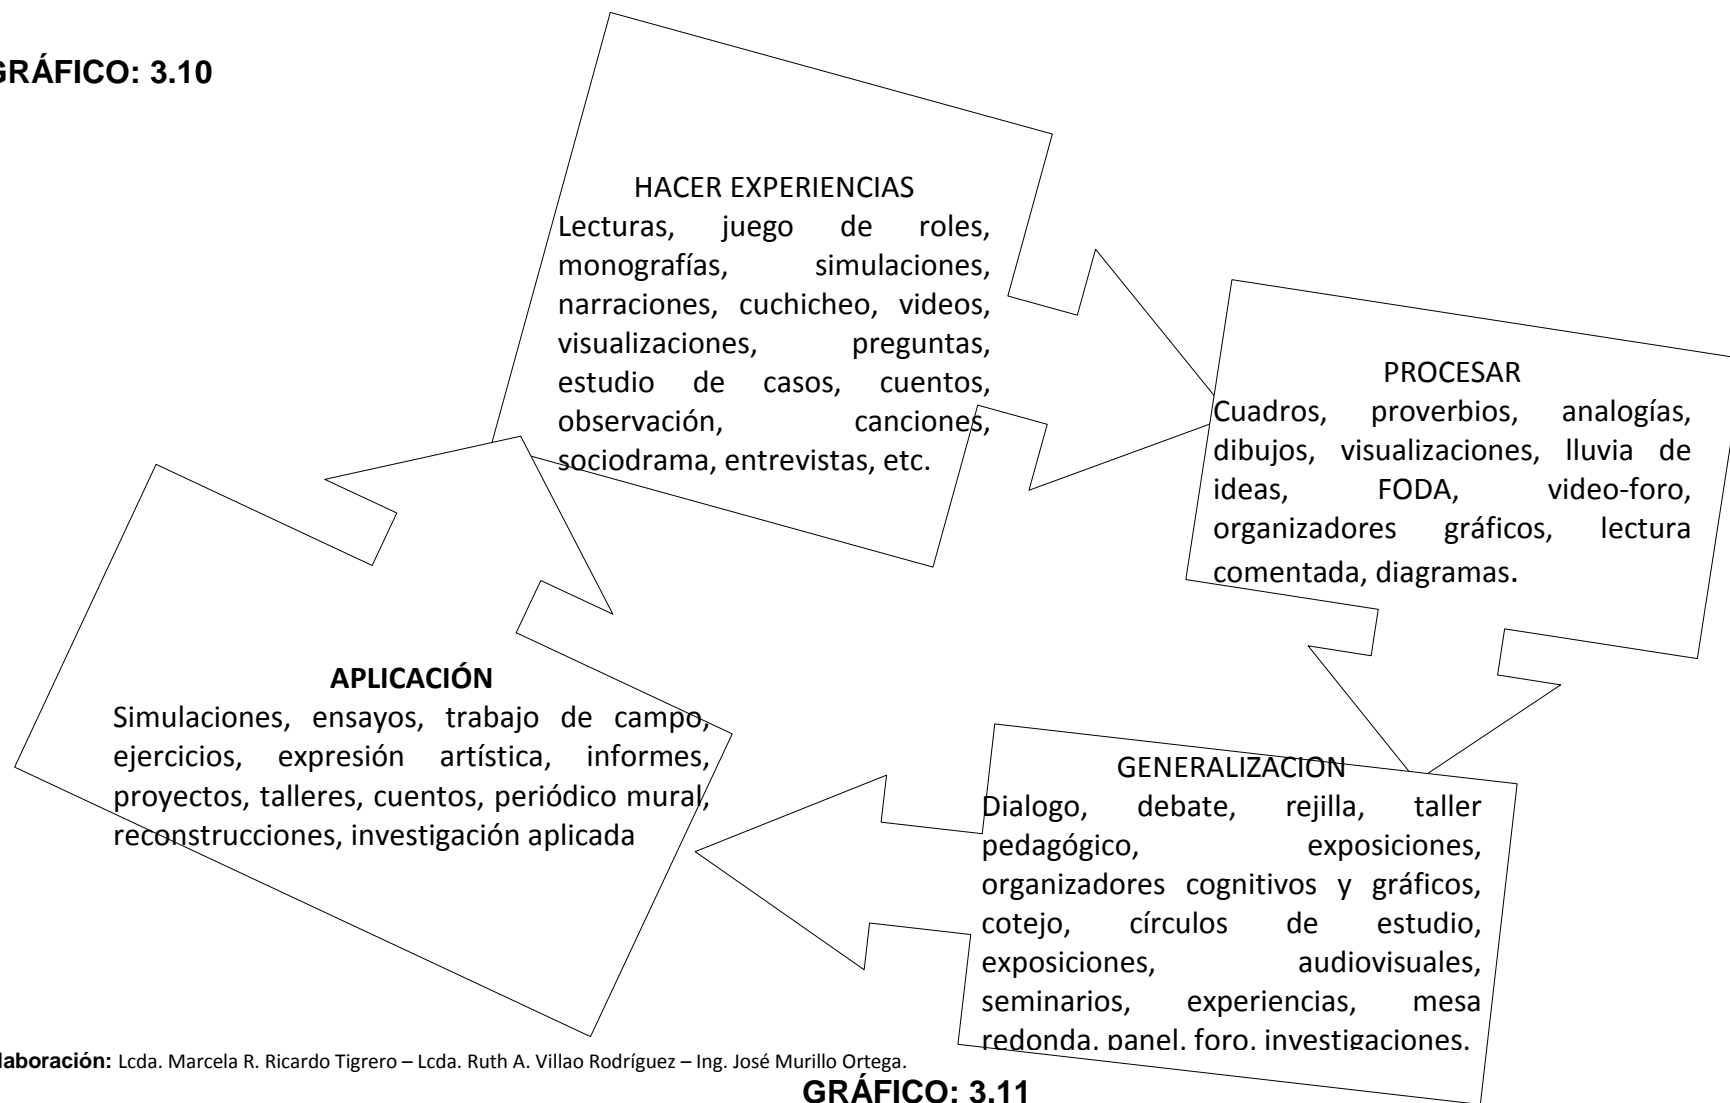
GRÁFICO: 3.10

HACER EXPERIENCIAS
Lecturas, juego de roles, monografías, simulaciones, narraciones, cuchicheo, videos, visualizaciones, preguntas, estudio de casos, cuentos, observación, canciones, sociodrama, entrevistas, etc.

PROCESAR
Cuadros, proverbios, analogías, dibujos, visualizaciones, lluvia de ideas, FODA, video-foro, organizadores gráficos, lectura comentada, diagramas.

GENERALIZACION
Dialogo, debate, rejilla, taller pedagógico, exposiciones, organizadores cognitivos y gráficos, cotejo, círculos de estudio, exposiciones, audiovisuales, seminarios, experiencias, mesa redonda, panel, foro, investigaciones.

APLICACIÓN
Simulaciones, ensayos, trabajo de campo, ejercicios, expresión artística, informes, proyectos, talleres, cuentos, periódico mural, reconstrucciones, investigación aplicada

laboración: Lcda. Marcela R. Ricardo Tigrero – Lcda. Ruth A. Villao Rodríguez – Ing. José Murillo Ortega.

GRÁFICO: 3.11